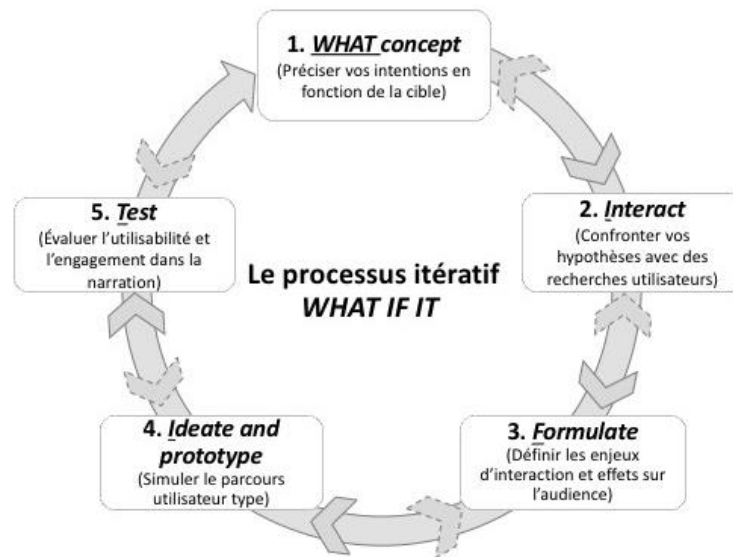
1. WHAT concept
(Préciser vos intentions en fonction de la cible)

2. Interact
(Confronter vos hypothèses avec des recherches utilisateurs)

3. Formulate
(Définir les enjeux d'interaction et effets sur l'audience)

4. Ideate and prototype
(Simuler le parcours utilisateur type)

5. Test
(Évaluer l'utilisabilité et l'engagement dans la narration)

Le processus itératif
WHAT IF IT